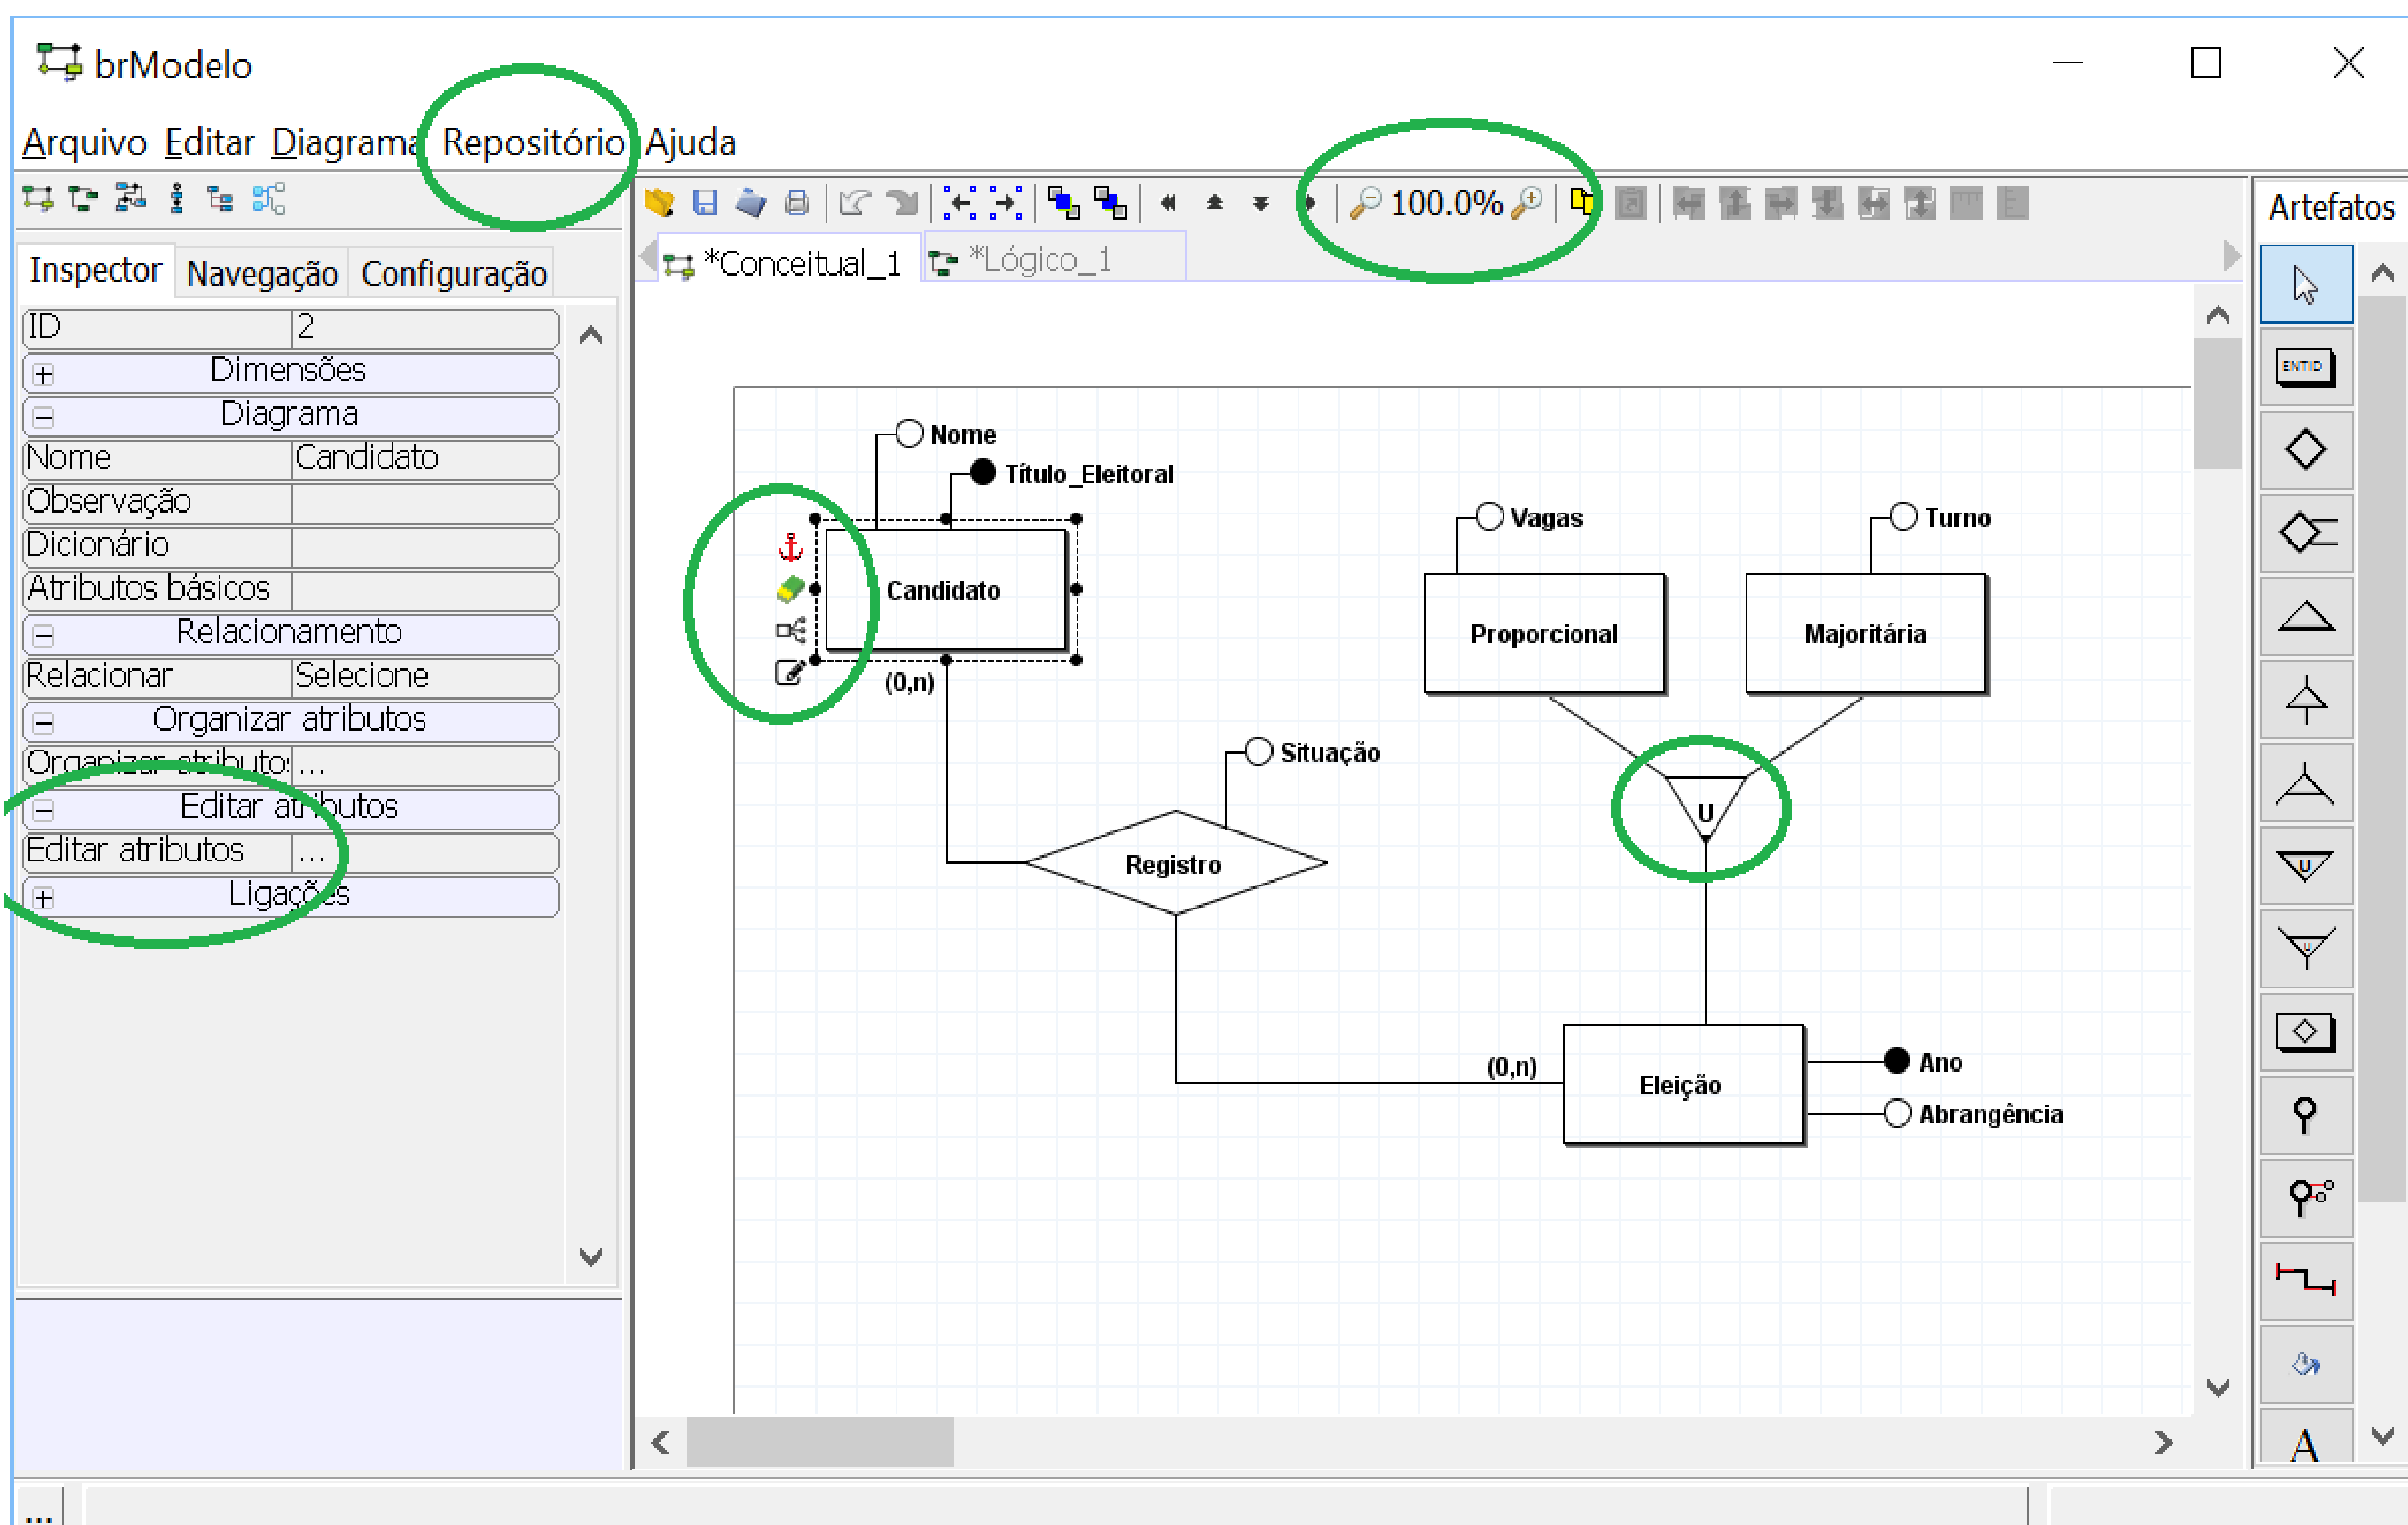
brModelo

Arquivo Editar Diagrama Repositório Ajuda

100.0%

Artefatos

Inspector Navegação Configuração

*Conceitual_1 *Lógico_1

| ID | 2 |
|---|---|
| Dimensões | |
| Diagrama | |
| Nome | Candidato |
| Observação | |
| Dicionário | |
| Atributos básicos | |
| Relacionamento | |
| Relacionar | Selecione |
| Organizar atributos | |
| Organizar atributos | ... |
| Editar atributos | |
| Editar atributos | ... |
| Ligações | |

Nome
Título_Eleitoral
Candidato
(0,n)
Vagas
Turno
Proporcional
Majoritária
Situação
U
Registro
(0,n)
Eleição
Ano
Abrangência

ENTID

A

...